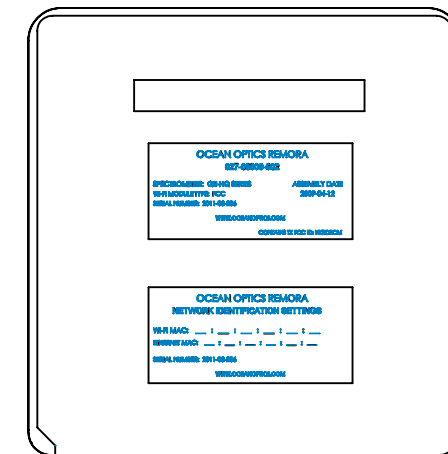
OCEAN OPTICS REMORA
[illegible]

SPECTROMETER: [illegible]
WI-FI MODULE TYPE: FCC
SERIAL NUMBER: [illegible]

ASSEMBLY DATE
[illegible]

WWW.OCEANOPTICS.COM

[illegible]

OCEAN OPTICS REMORA
NETWORK IDENTIFICATION SETTINGS

WI-FI MAC: __ : __ : __ : __ : __ : __
ETHERNET MAC: __ : __ : __ : __ : __ : __

SERIAL NUMBER: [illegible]

WWW.OCEANOPTICS.COM